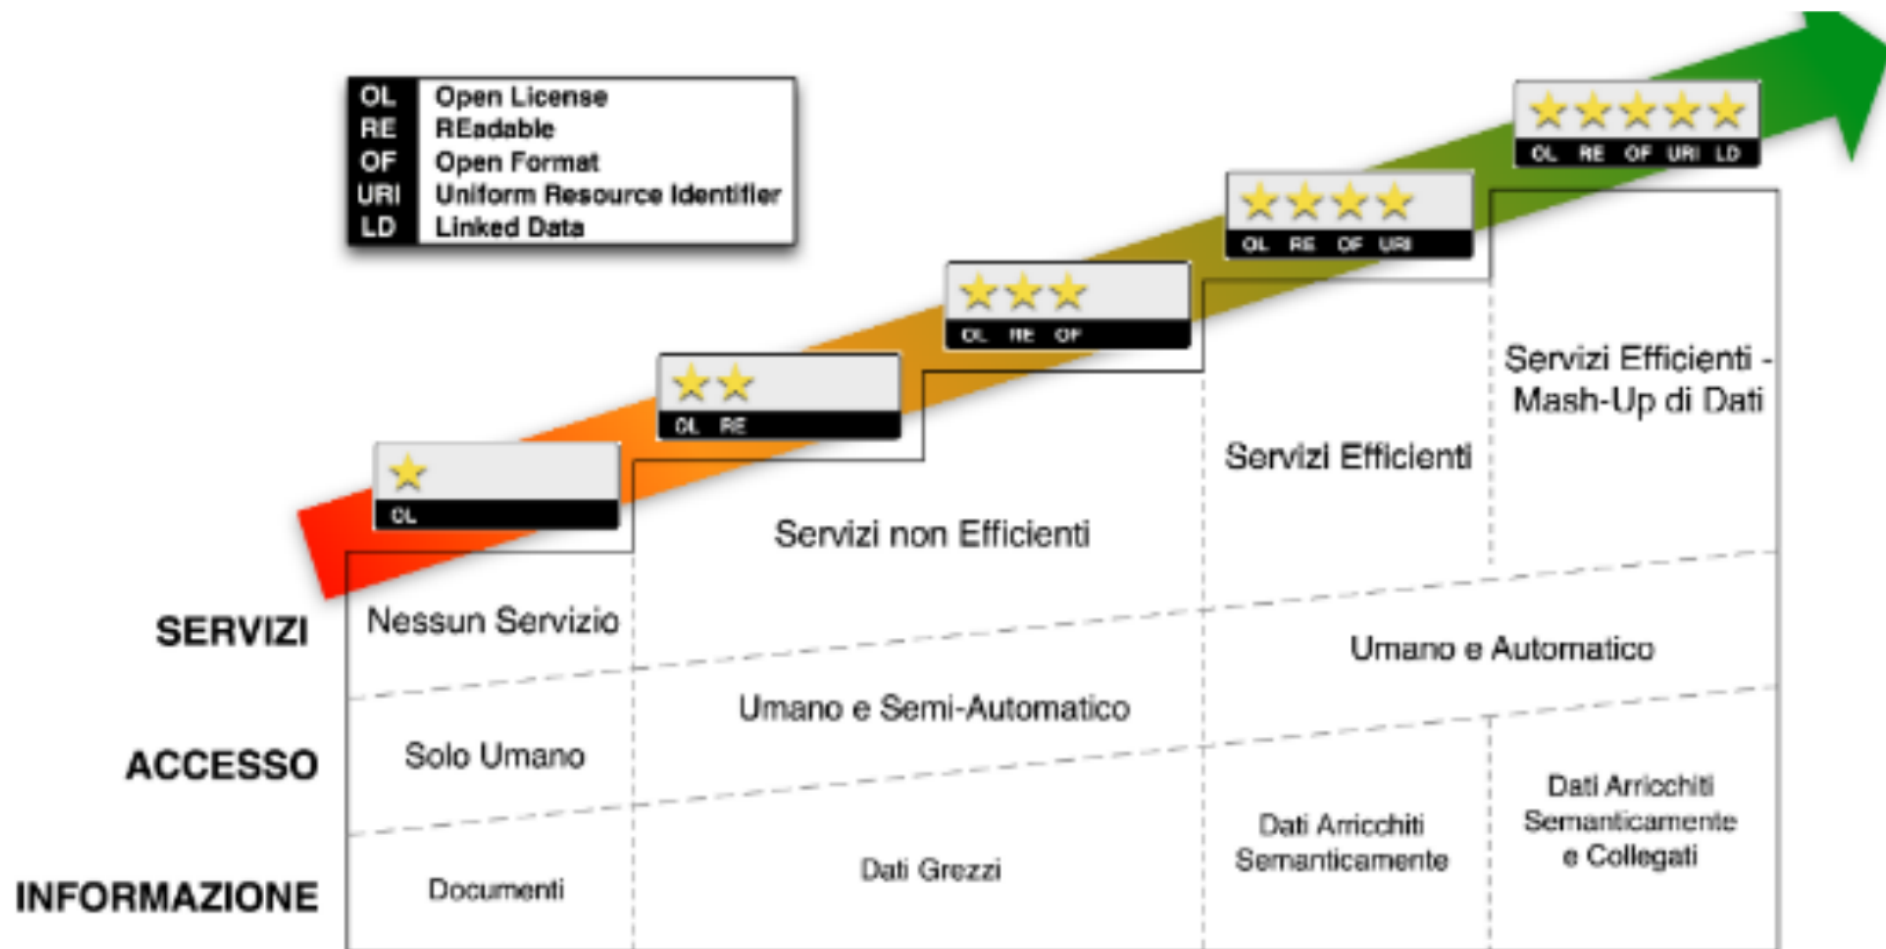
| | |
|---|---|
| OL | Open License |
| RE | REadable |
| OF | Open Format |
| URI | Uniform Resource Identifier |
| LD | Linked Data |

OL

OL RE

OL RE OF

OL RE OF URI

OL RE OF URI LD

Servizi Efficienti - Mash-Up di Dati

Servizi Efficienti

Servizi non Efficienti

SERVIZI

Nessun Servizio

Umano e Automatico

Umano e Semi-Automatico

ACCESSO

Solo Umano

Dati Arricchiti Semanticamente e Collegati

Dati Arricchiti Semanticamente

INFORMAZIONE

Documenti

Dati Grezzi